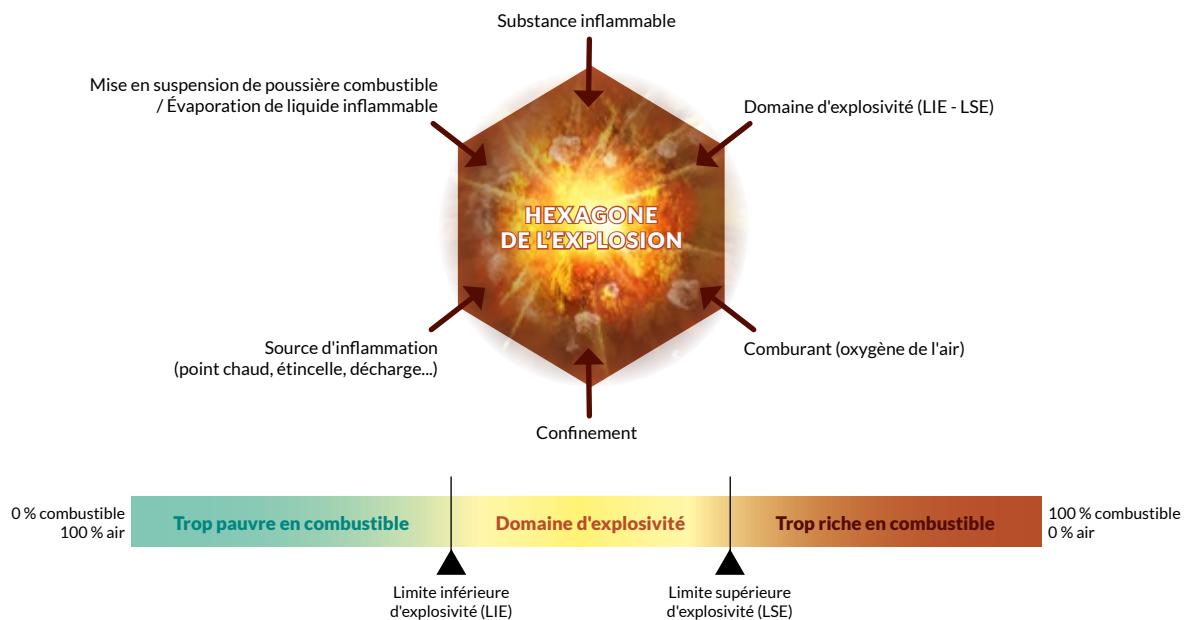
Substance inflammable

Mise en suspension de poussière combustible / Évaporation de liquide inflammable

Domaine d'explosivité (LIE - LSE)

HEXAGONE DE L'EXPLOSION

Source d'inflammation (point chaud, étincelle, décharge...)

Comburant (oxygène de l'air)

Confinement

0 % combustible
100 % air

Trop pauvre en combustible

Domaine d'explosivité

Trop riche en combustible

100 % combustible
0 % air

Limite inférieure d'explosivité (LIE)

Limite supérieure d'explosivité (LSE)